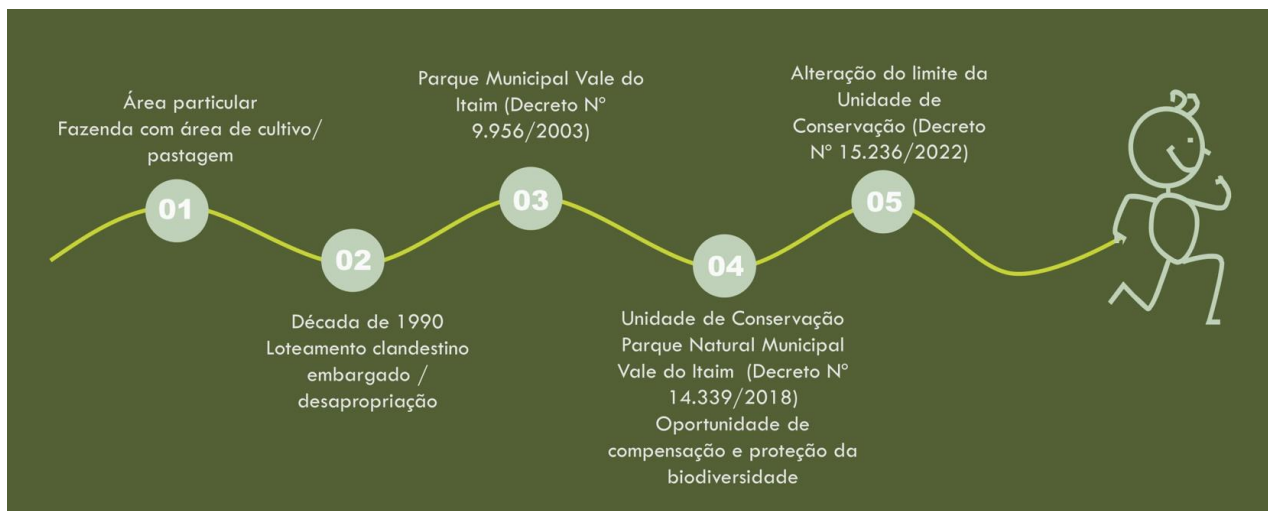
Área particular
Fazenda com área de cultivo/ pastagem

01

02

Década de 1990
Loteamento clandestino embargado / desapropriação

Parque Municipal Vale do Itaim (Decreto Nº 9.956/2003)

03

04

Unidade de Conservação Parque Natural Municipal Vale do Itaim (Decreto Nº 14.339/2018)
Oportunidade de compensação e proteção da biodiversidade

Alteração do limite da Unidade de Conservação (Decreto Nº 15.236/2022)

05